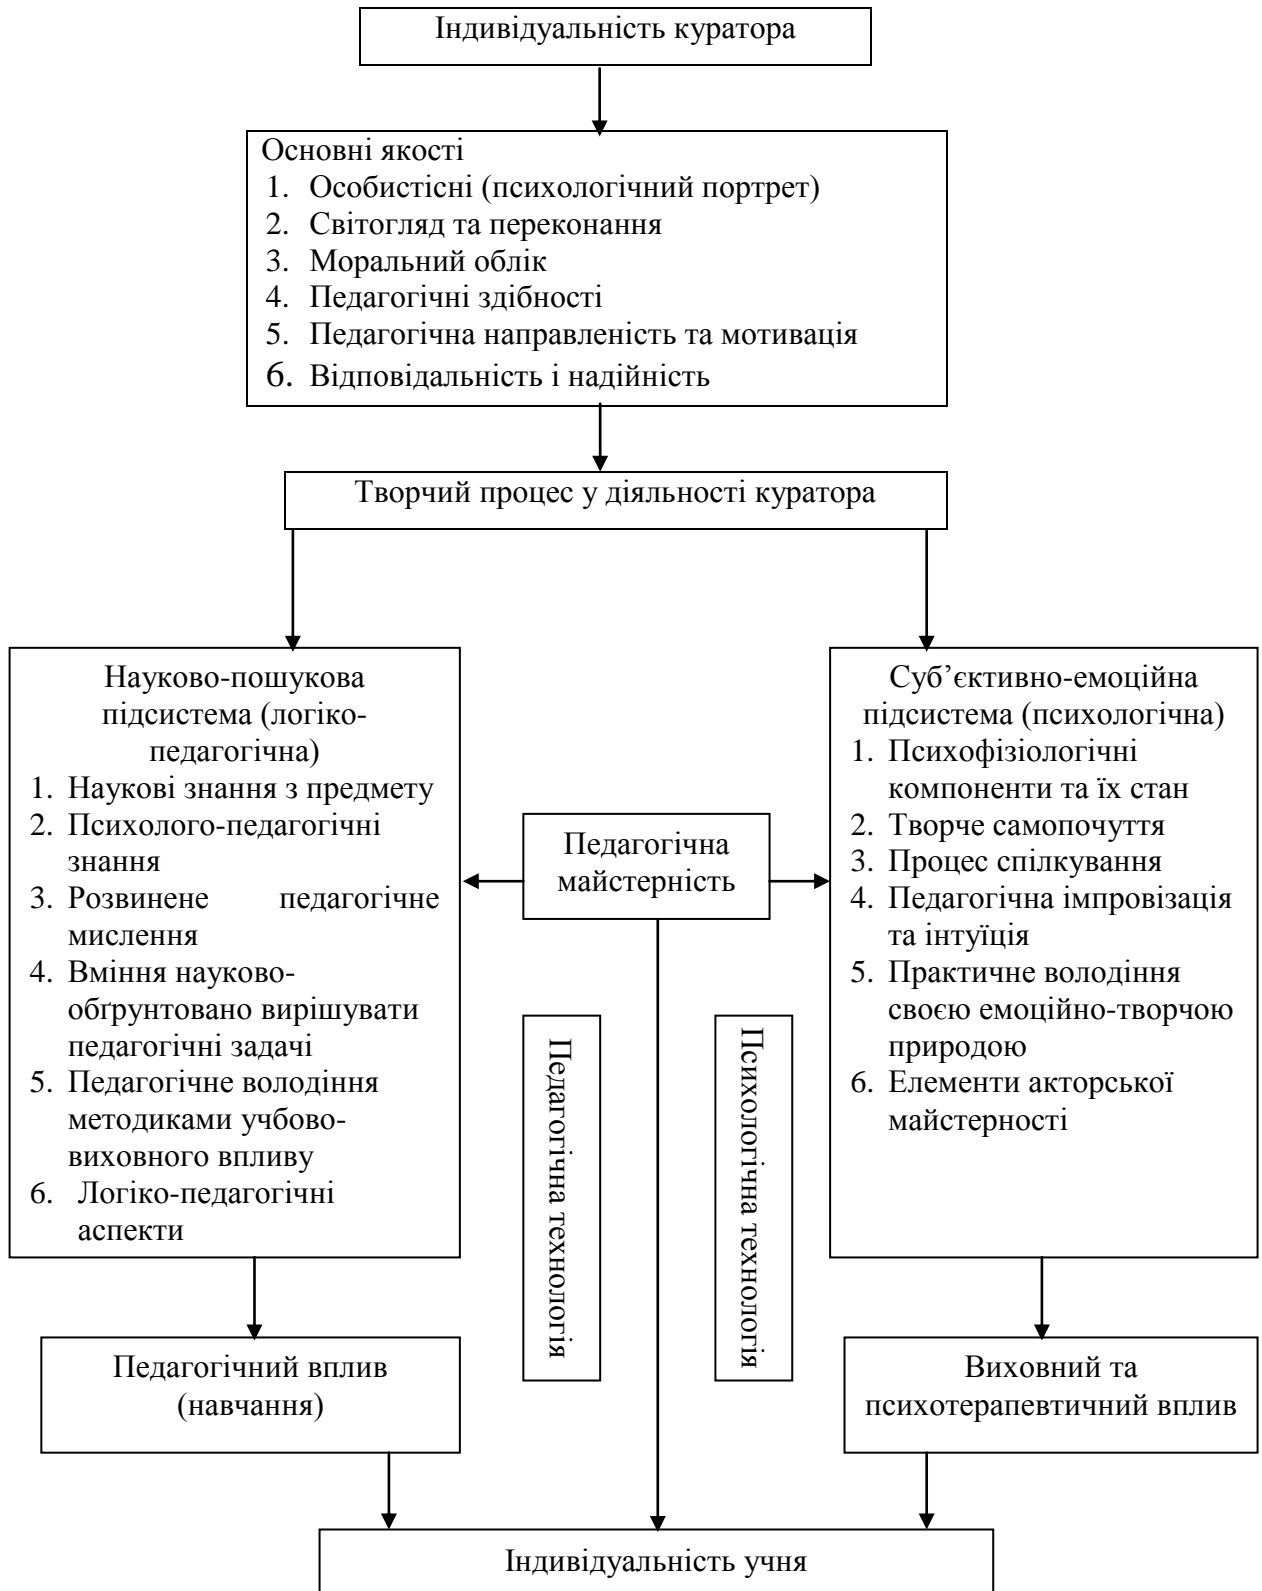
Індивідуальність куратора

Основні якості
1. Особистісні (психологічний портрет)
2. Світогляд та переконання
3. Моральний облік
4. Педагогічні здібності
5. Педагогічна направленість та мотивація
6. Відповідальність і надійність

Творчий процес у діяльності куратора

Науково-пошукова підсистема (логіко-педагогічна)
1. Наукові знання з предмету
2. Психолого-педагогічні знання
3. Розвинене педагогічне мислення
4. Вміння науково-обґрунтовано вирішувати педагогічні задачі
5. Педагогічне володіння методиками учбово-виховного впливу
6. Логіко-педагогічні аспекти

Педагогічна майстерність

Педагогічна технологія

Психологічна технологія

Суб'єктивно-емоційна підсистема (психологічна)
1. Психофізіологічні компоненти та їх стан
2. Творче самопочуття
3. Процес спілкування
4. Педагогічна імпровізація та інтуїція
5. Практичне володіння своєю емоційно-творчою природою
6. Елементи акторської майстерності

Педагогічний вплив (навчання)

Виховний та психотерапевтичний вплив

Індивідуальність учня